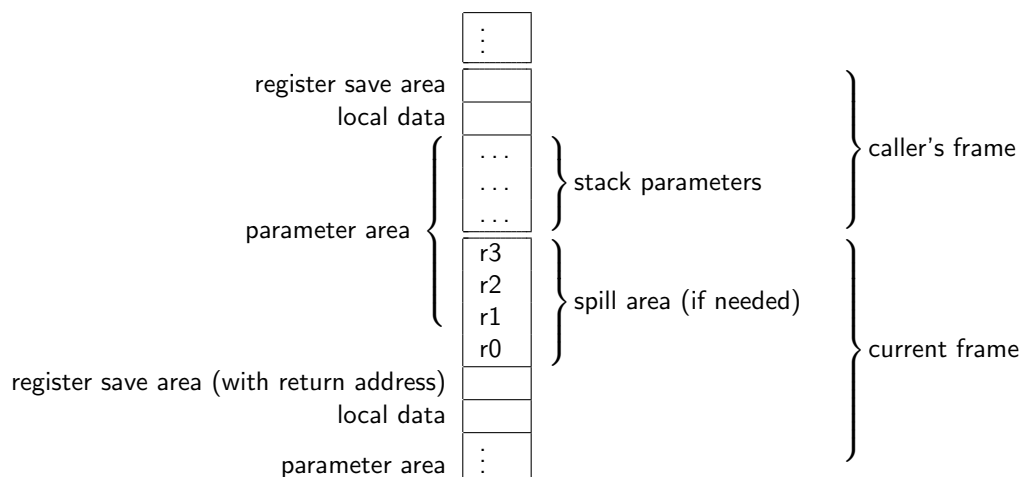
⋮

register save area

local data

...
...
...

stack parameters

caller's frame

parameter area

r3
r2
r1
r0

spill area (if needed)

current frame

register save area (with return address)

local data

parameter area

⋮